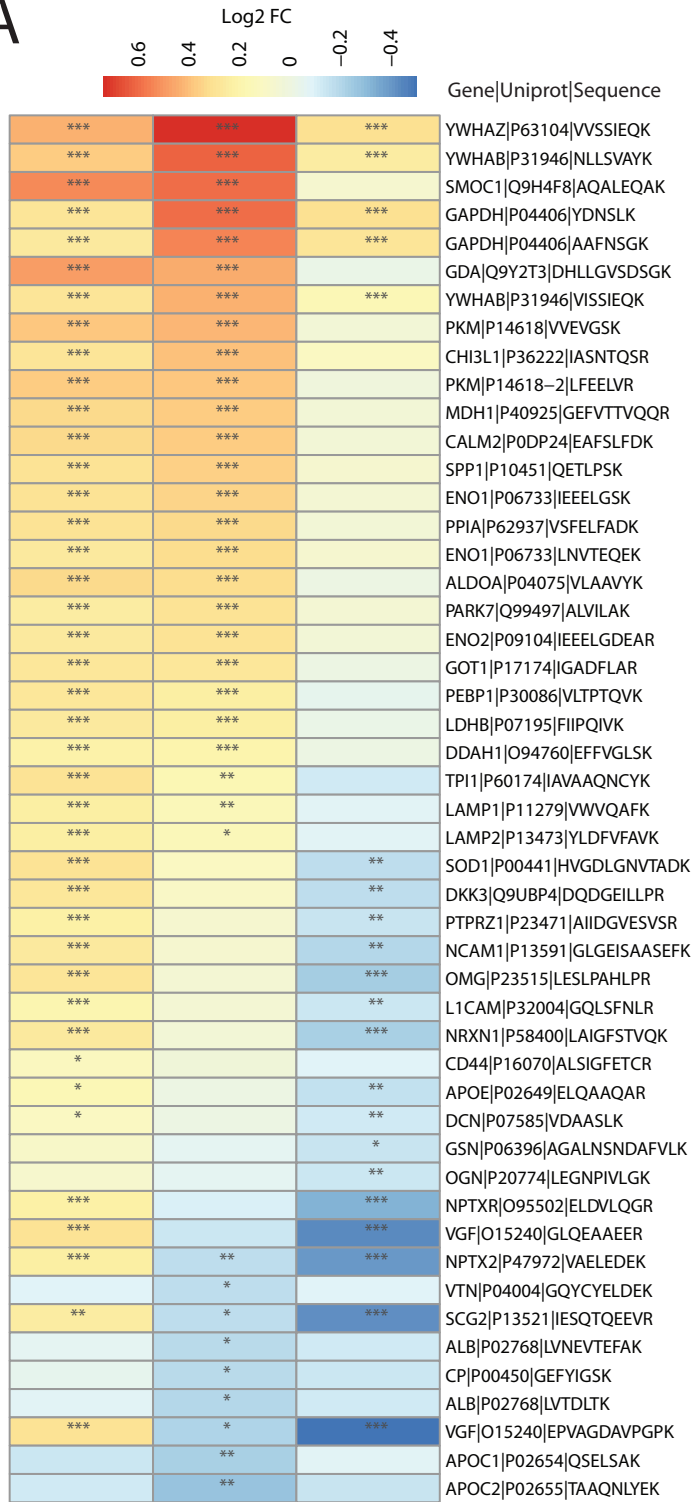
A

Log2 FC

0.6 0.4 0.2 0 −0.2 −0.4

Gene|Uniprot|Sequence

| | | | |
|---|---|---|---|
| *** | *** | *** | YWHAZ\|P63104\|VVSSIEQK |
| *** | *** | *** | YWHAB\|P31946\|NLLSVAYK |
| *** | *** | | SMOC1\|Q9H4F8\|AQALEQAK |
| *** | *** | *** | GAPDH\|P04406\|YDNSLK |
| *** | *** | *** | GAPDH\|P04406\|AAFNSGK |
| *** | *** | | GDA\|Q9Y2T3\|DHLLGVSDSGK |
| *** | *** | *** | YWHAB\|P31946\|VISSIEQK |
| *** | *** | | PKM\|P14618\|VVEVGSK |
| *** | *** | | CHI3L1\|P36222\|IASNTQSR |
| *** | *** | | PKM\|P14618−2\|LFEELVR |
| *** | *** | | MDH1\|P40925\|GEFVTTVQQR |
| *** | *** | | CALM2\|P0DP24\|EAFSLFDK |
| *** | *** | | SPP1\|P10451\|QETLPSK |
| *** | *** | | ENO1\|P06733\|IEEELGSK |
| *** | *** | | PPIA\|P62937\|VSFELFADK |
| *** | *** | | ENO1\|P06733\|LNVTEQEK |
| *** | *** | | ALDOA\|P04075\|VLAAVYK |
| *** | *** | | PARK7\|Q99497\|ALVILAK |
| *** | *** | | ENO2\|P09104\|IEEELGDEAR |
| *** | *** | | GOT1\|P17174\|IGADFLAR |
| *** | *** | | PEBP1\|P30086\|VLTPTQVK |
| *** | *** | | LDHB\|P07195\|FIIPQIVK |
| *** | *** | | DDAH1\|O94760\|EFFVGLSK |
| *** | ** | | TPI1\|P60174\|IAVAAQNCYK |
| *** | ** | | LAMP1\|P11279\|VWVQAFK |
| *** | * | | LAMP2\|P13473\|YLDFVFAVK |
| *** | | ** | SOD1\|P00441\|HVGDLGNVTADK |
| *** | | ** | DKK3\|Q9UBP4\|DQDGEILLPR |
| *** | | ** | PTPRZ1\|P23471\|AIIDGVESVSR |
| *** | | ** | NCAM1\|P13591\|GLGEISAASEFK |
| *** | | *** | OMG\|P23515\|LESLPAHLPR |
| *** | | ** | L1CAM\|P32004\|GQLSFNLR |
| *** | | *** | NRXN1\|P58400\|LAIGFSTVQK |
| * | | | CD44\|P16070\|ALSIGFETCR |
| * | | ** | APOE\|P02649\|ELQAAQAR |
| * | | ** | DCN\|P07585\|VDAASLK |
| | | * | GSN\|P06396\|AGALNSNDAFVLK |
| | | ** | OGN\|P20774\|LEGNPIVLGK |
| *** | | *** | NPTXR\|O95502\|ELDVLQGR |
| *** | | *** | VGF\|O15240\|GLQEAAEER |
| *** | ** | *** | NPTX2\|P47972\|VAELEDEK |
| | * | | VTN\|P04004\|GQYCYELDEK |
| ** | * | *** | SCG2\|P13521\|IESQTQEEVR |
| | * | | ALB\|P02768\|LVNEVTEFAK |
| | * | | CP\|P00450\|GEFYIGSK |
| | * | | ALB\|P02768\|LVTDLTK |
| *** | * | *** | VGF\|O15240\|EPVAGDAVPGPK |
| | ** | | APOC1\|P02654\|QSELSAK |
| | ** | | APOC2\|P02655\|TAAQNLYEK |